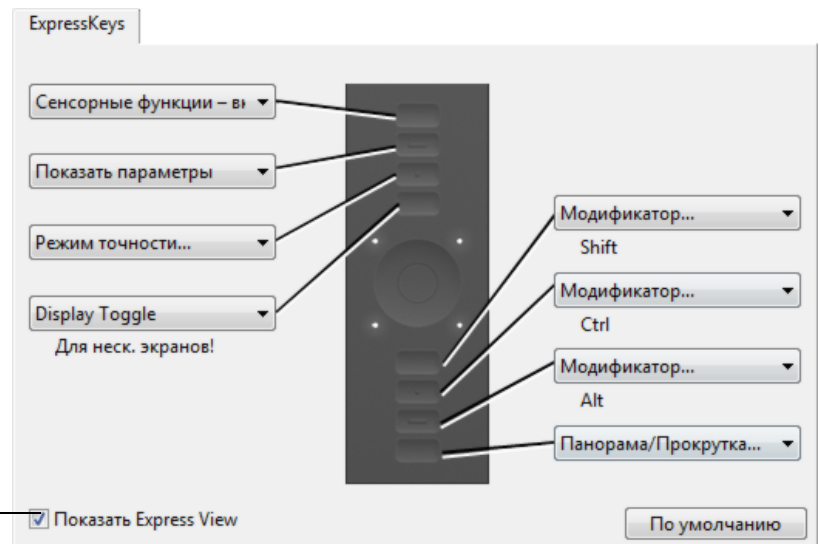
ExpressKeys

Сенсорные функции – вк

Показать параметры

Режим точности...

Display Toggle

Для неск. экранов!

Модификатор...

Shift

Модификатор...

Ctrl

Модификатор...

Alt

Панорама/Прокрутка...

Показать Express View

По умолчанию